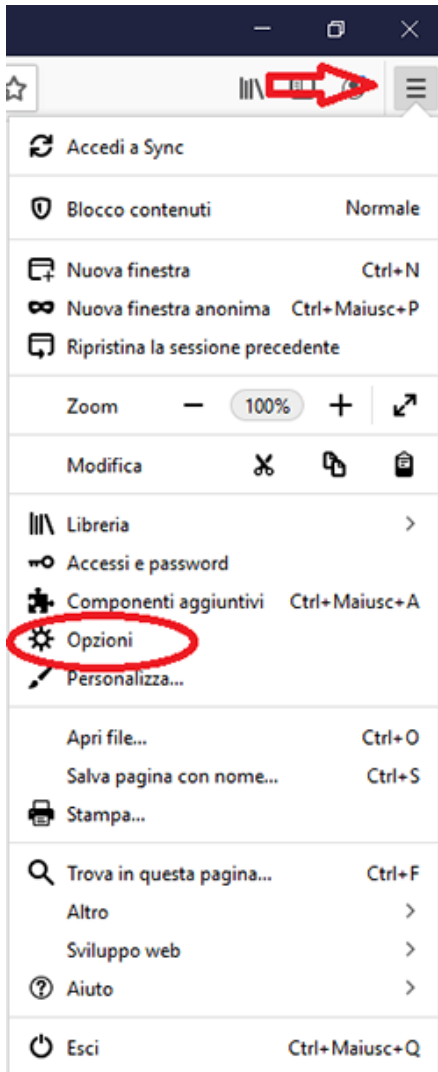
Accedi a Sync

Blocco contenuti Normale

Nuova finestra Ctrl+N
Nuova finestra anonima Ctrl+Maiusc+P
Ripristina la sessione precedente

Zoom — 100% +

Modifica

Libreria >
Accessi e password
Componenti aggiuntivi Ctrl+Maiusc+A
Opzioni
Personalizza...

Apri file... Ctrl+O
Salva pagina con nome... Ctrl+S
Stampa...

Trova in questa pagina... Ctrl+F
Altro >
Sviluppo web >
Aiuto >

Esci Ctrl+Maiusc+Q